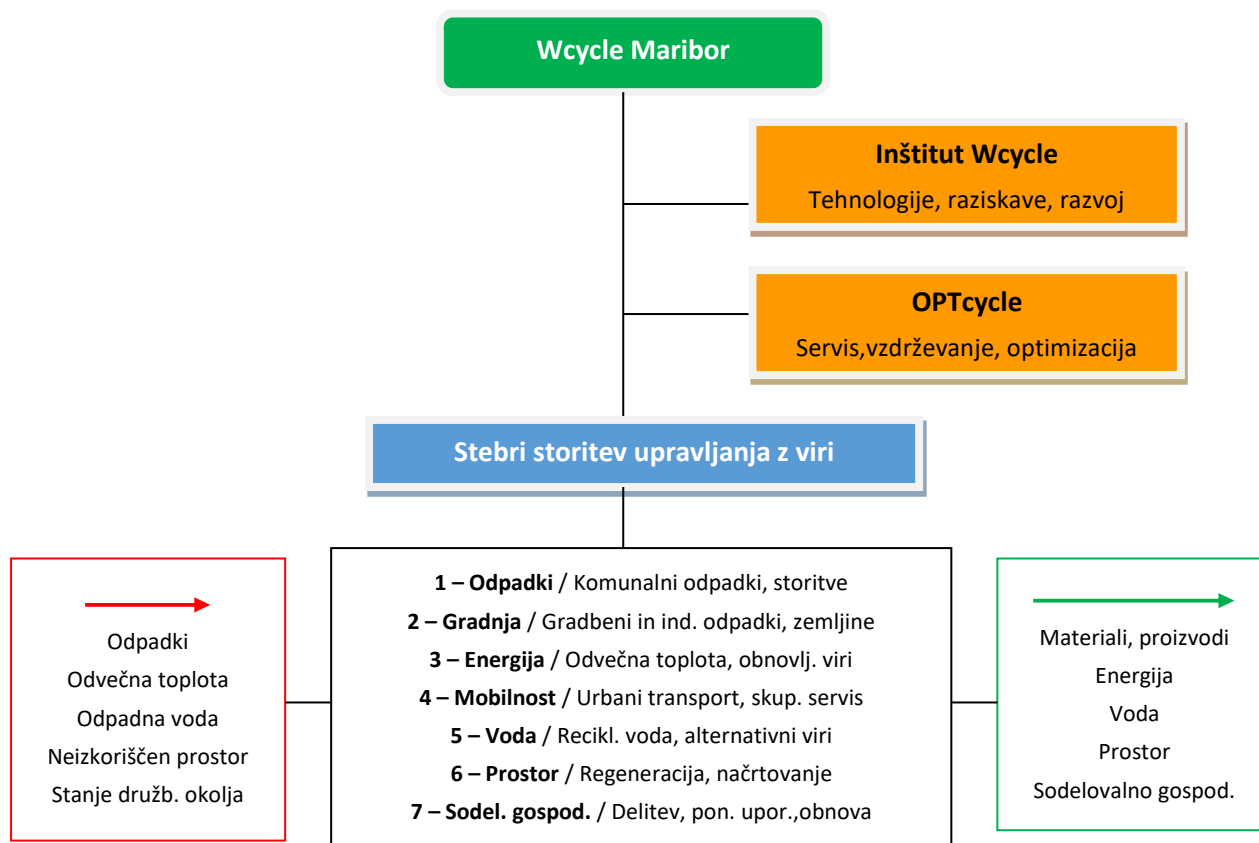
Wcycle Maribor

Inštitut Wcycle
Tehnologije, raziskave, razvoj

OPTcycle
Servis,vzdrževanje, optimizacija

Stebri storitev upravljanja z viri

Odpadki
Odvečna toplota
Odpadna voda
Neizkoriščen prostor
Stanje družb. okolja

1 – Odpadki / Komunalni odpadki, storitve
2 – Gradnja / Gradbeni in ind. odpadki, zemljine
3 – Energija / Odvečna toplota, obnovlj. viri
4 – Mobilnost / Urbani transport, skup. servis
5 – Voda / Recikl. voda, alternativni viri
6 – Prostor / Regeneracija, načrtovanje
7 – Sodel. gospod. / Delitev, pon. upor.,obnova

Materiali, proizvodi
Energija
Voda
Prostor
Sodelovalno gospod.